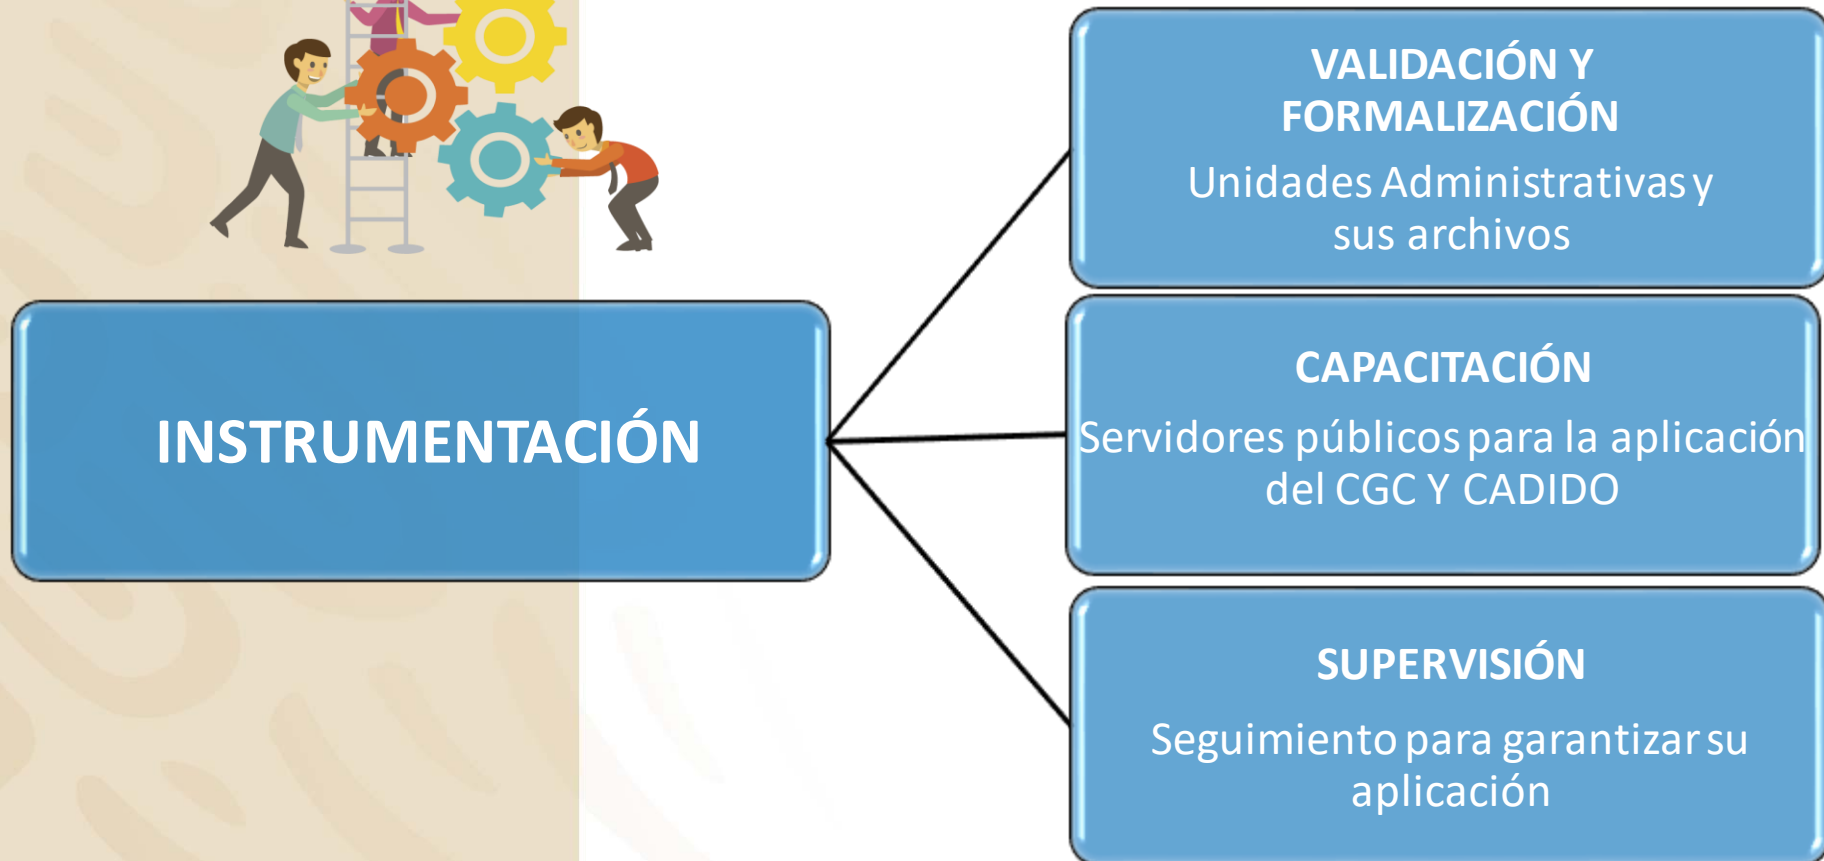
INSTRUMENTACIÓN

VALIDACIÓN Y FORMALIZACIÓN
Unidades Administrativas y sus archivos

CAPACITACIÓN
Servidores públicos para la aplicación del CGC Y CADIDO

SUPERVISIÓN
Seguimiento para garantizar su aplicación